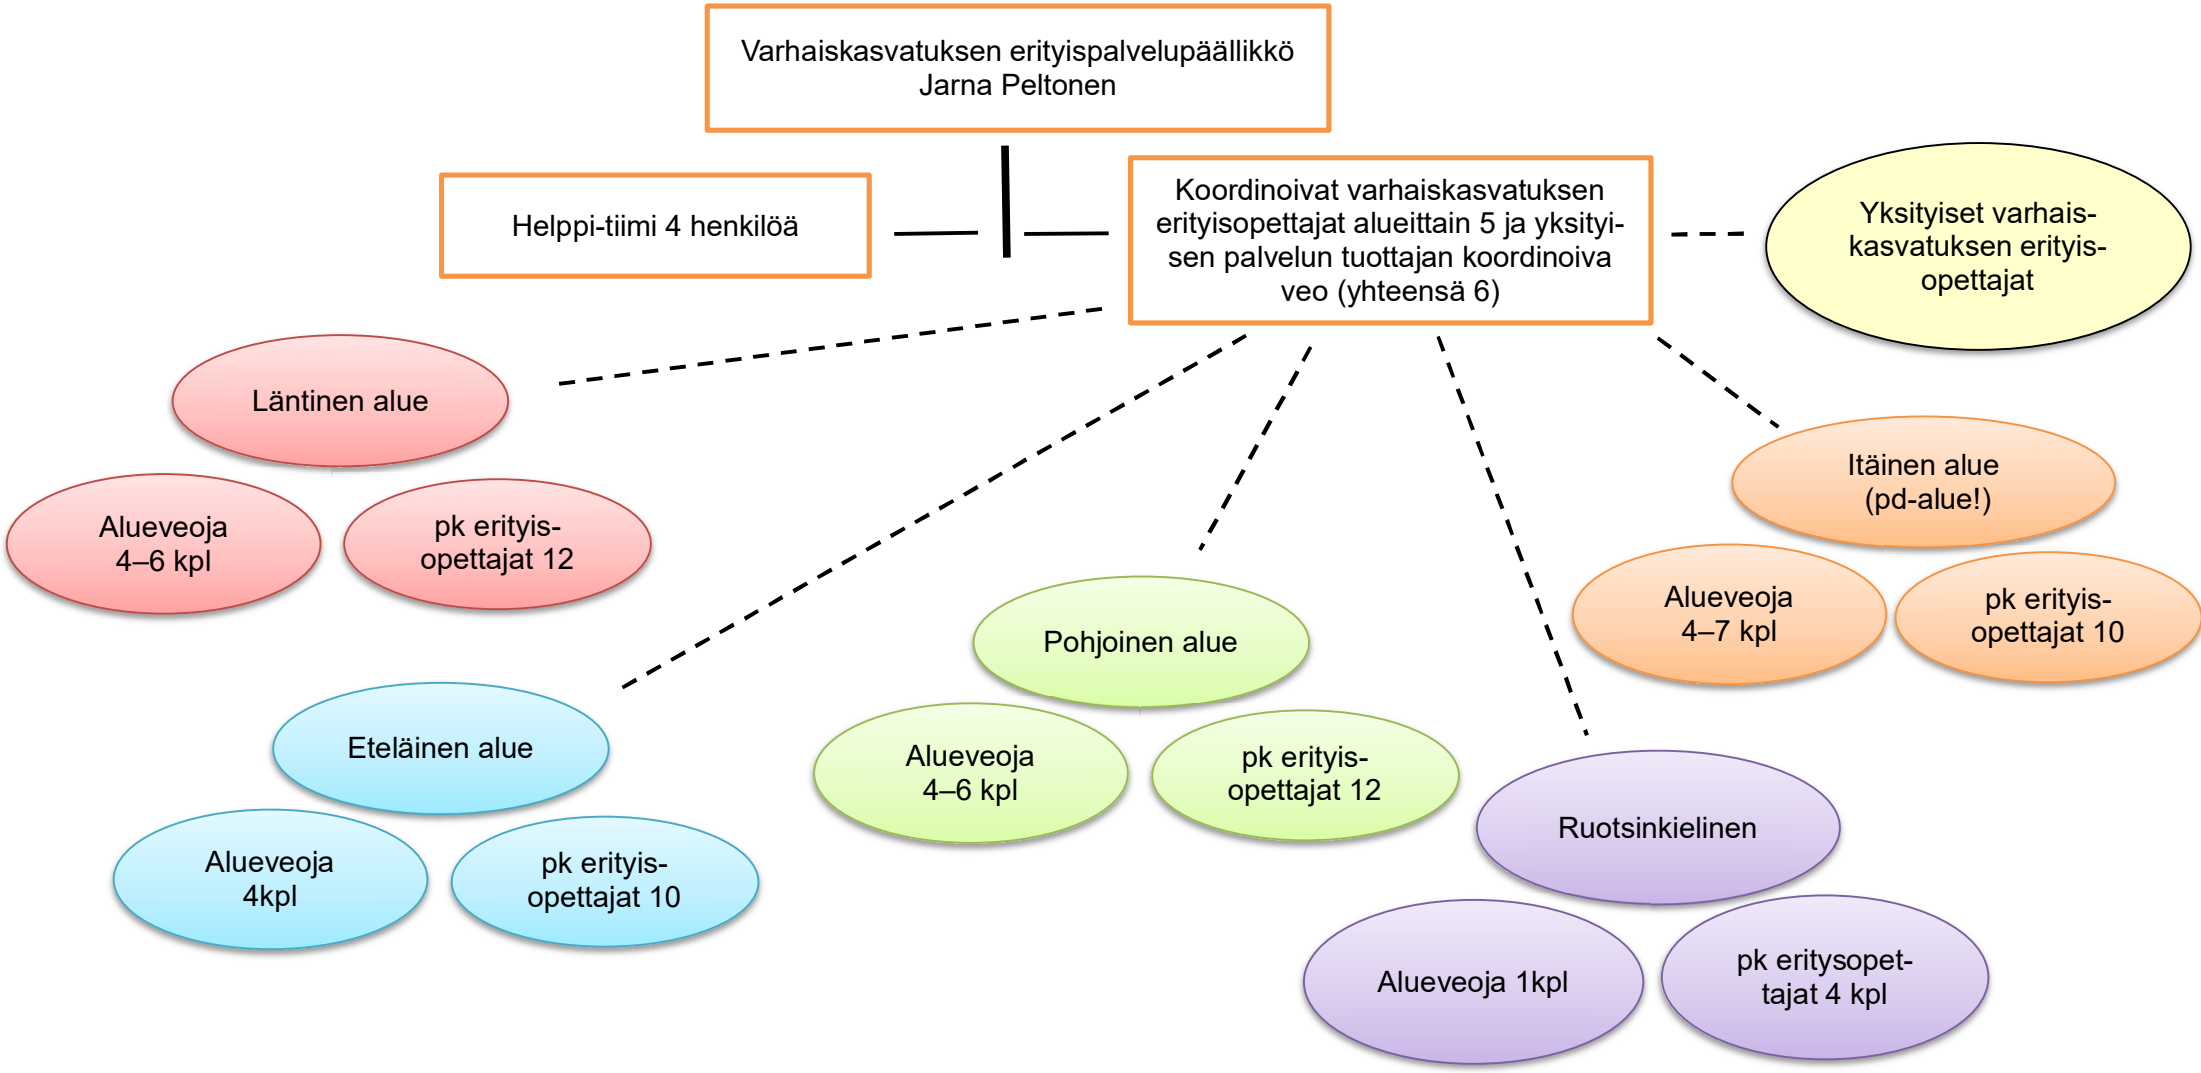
Varhaiskasvatuksen erityispalvelupäällikkö
Jarna Peltonen

Helppi-tiimi 4 henkilöä

Koordinoivat varhaiskasvatuksen erityisopettajat alueittain 5 ja yksityisen palvelun tuottajan koordinoiva veo (yhteensä 6)

Yksityiset varhaiskasvatuksen erityisopettajat

Läntinen alue

Alueveoja
4–6 kpl

pk erityisopettajat 12

Itäinen alue
(pd-alue!)

Alueveoja
4–7 kpl

pk erityisopettajat 10

Pohjoinen alue

Alueveoja
4–6 kpl

pk erityisopettajat 12

Eteläinen alue

Alueveoja
4kpl

pk erityisopettajat 10

Ruotsinkielinen

Alueveoja 1kpl

pk eritysopettajat 4 kpl